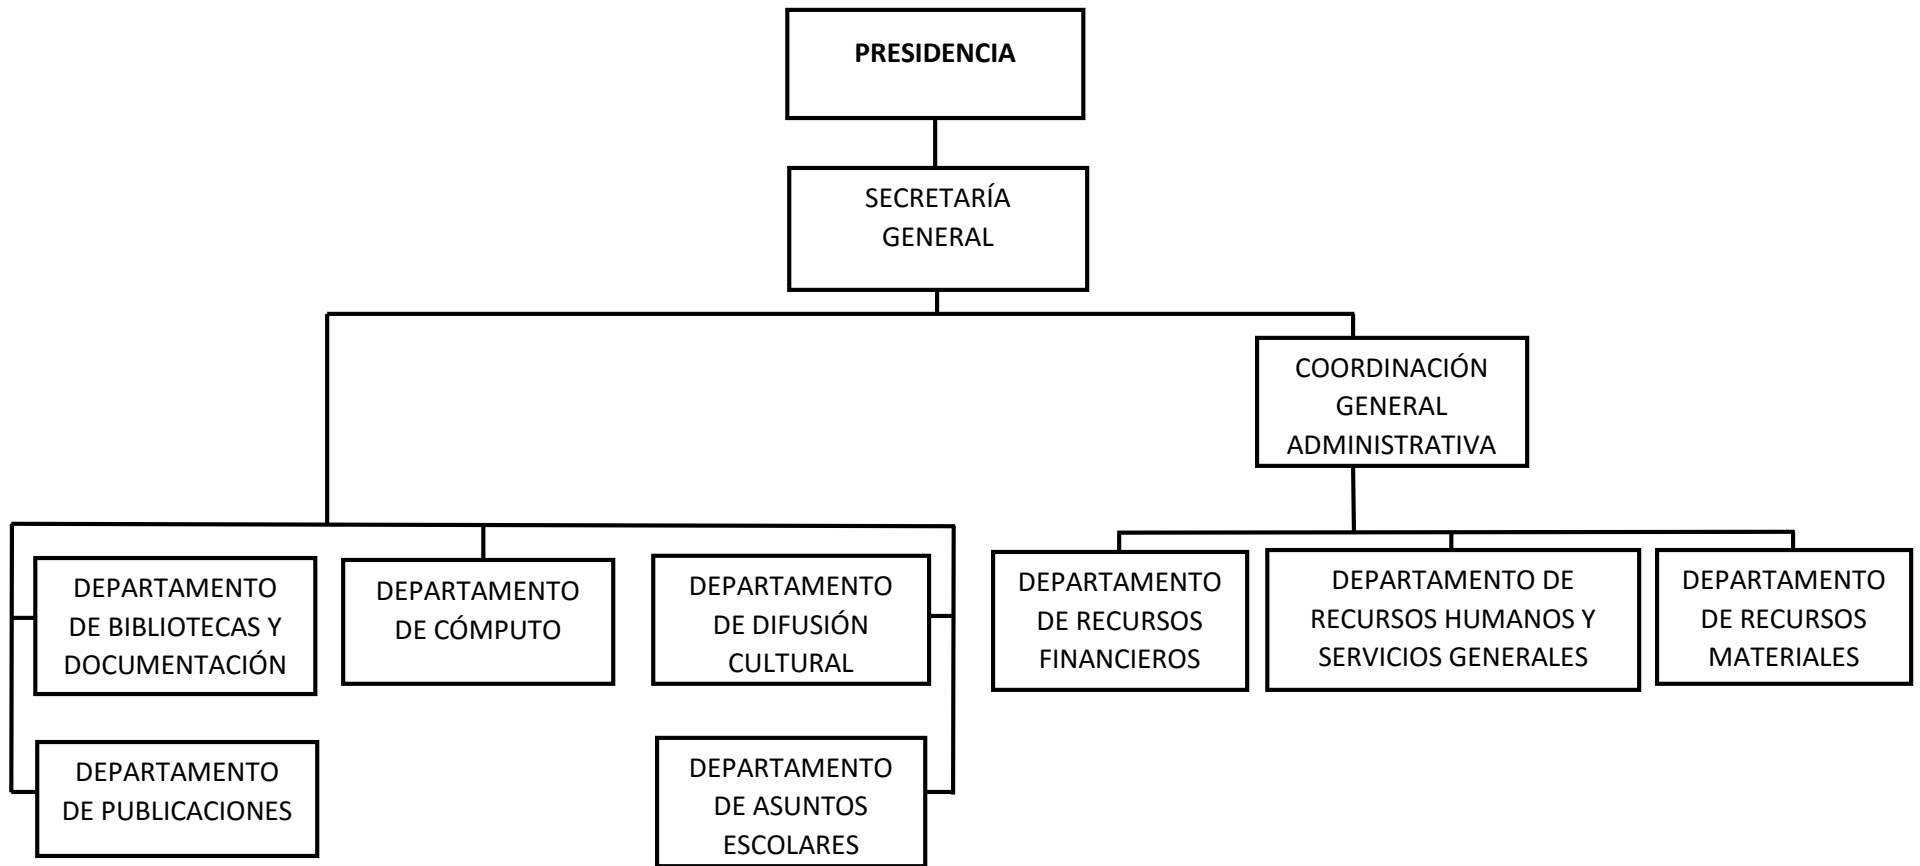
**PRESIDENCIA**

SECRETARÍA GENERAL

COORDINACIÓN GENERAL ADMINISTRATIVA

DEPARTAMENTO DE BIBLIOTECAS Y DOCUMENTACIÓN

DEPARTAMENTO DE CÓMPUTO

DEPARTAMENTO DE DIFUSIÓN CULTURAL

DEPARTAMENTO DE RECURSOS FINANCIEROS

DEPARTAMENTO DE RECURSOS HUMANOS Y SERVICIOS GENERALES

DEPARTAMENTO DE RECURSOS MATERIALES

DEPARTAMENTO DE PUBLICACIONES

DEPARTAMENTO DE ASUNTOS ESCOLARES